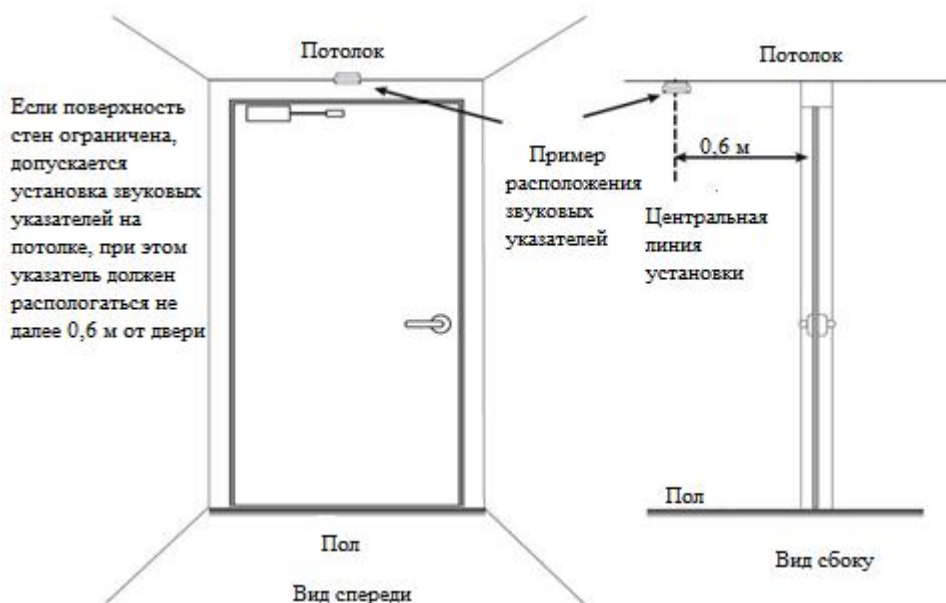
Потолок

Потолок

Если поверхность стен ограничена, допускается установка звуковых указателей на потолке, при этом указатель должен распологаться не далее 0,6 м от двери

Пример расположения звуковых указателей

0,6 м

Центральная линия установки

Пол

Пол

Вид сбоку

Вид спереди